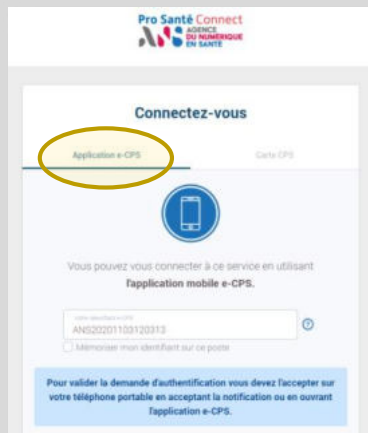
Pro Santé Connect
ANS AGENCE DU NUMÉRIQUE EN SANTÉ

Connectez-vous

Application e-CPS

Carte CPS

Vous pouvez vous connecter à ce service en utilisant l'application mobile e-CPS.

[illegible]
ANS20201103120313

Mémoriser mon identifiant sur ce poste

Pour valider la demande d'authentification vous devez l'accepter sur votre téléphone portable en acceptant la notification ou en ouvrant l'application e-CPS.